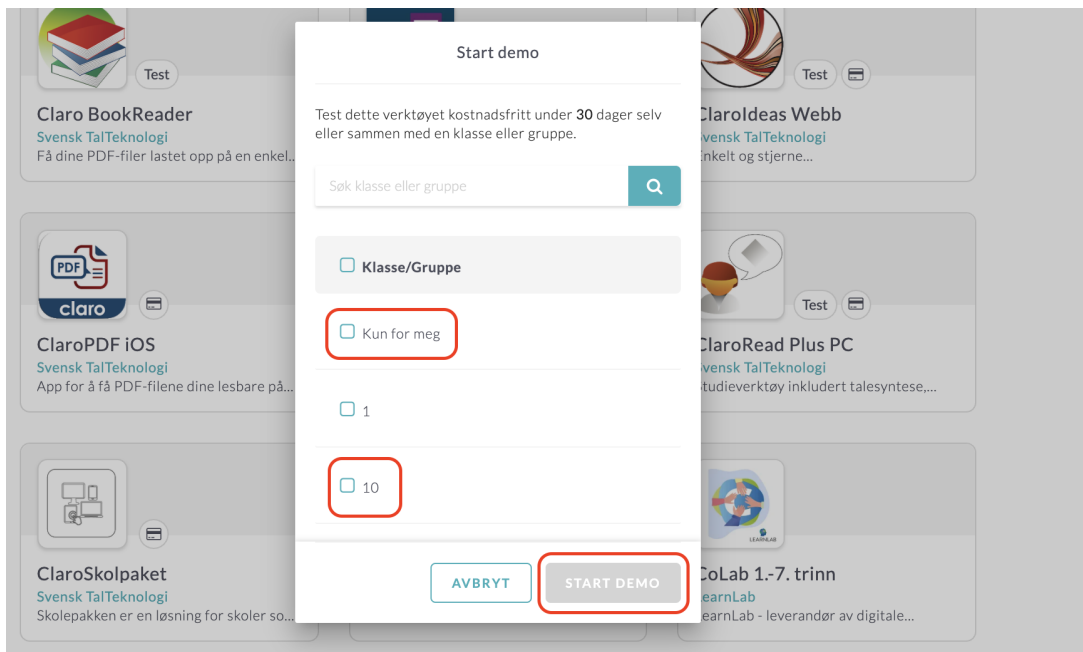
Test
Claro BookReader
Svensk TalTeknologi
Få dine PDF-filer lastet opp på en enkel...

PDF
claro
ClaroPDF iOS
Svensk TalTeknologi
App for å få PDF-filene dine lesbare på...

ClaroSkolpaket
Svensk TalTeknologi
Skolepakken er en løsning for skoler so...

Start demo

Test dette verktøyet kostnadsfritt under 30 dager selv eller sammen med en klasse eller gruppe.

Søk klasse eller gruppe

Klasse/Gruppe

Kun for meg

1

10

AVBRYT
START DEMO

Test
ClaroIdeas Webb
vensk TalTeknologi
nkelt og stjerne...

Test
ClaroRead Plus PC
vensk TalTeknologi
tudieverktøy inkludert talesyntese,...

LEARNLAB
CoLab 1.-7. trinn
earnLab
earnLab - leverandør av digitale...